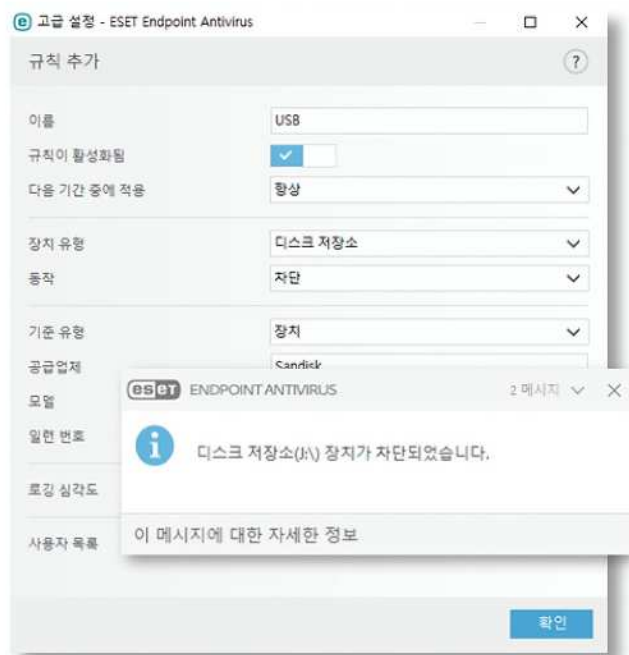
고급 설정 - ESET Endpoint Antivirus

규칙 추가

이름 USB

규칙이 활성화됨

다음 기간 중에 적용 항상

장치 유형 디스크 저장소

동작 차단

기준 유형 장치

공급업체 Sandisk

모델

일련 번호

로깅 심각도

사용자 목록

ESET ENDPOINT ANTIVIRUS 2 메시지

디스크 저장소(J:\) 장치가 차단되었습니다.

이 메시지에 대한 자세한 정보

확인